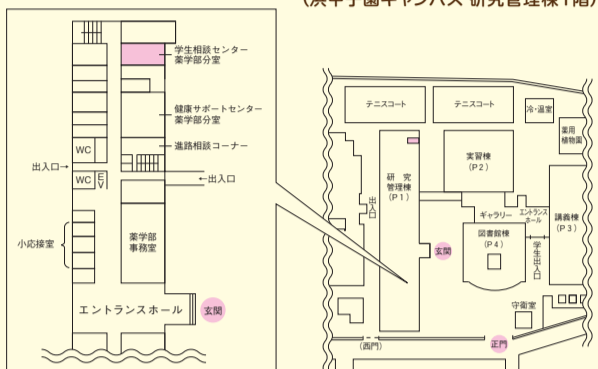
（浜甲子園キャンパス 研究管理棟1階）

学生相談センター
薬学部分室

健康サポートセンター
薬学部分室

進路相談コーナー

WC
出入口
WC
EV
出入口

小応接室

薬学部
事務室

エントランスホール
玄関

テニスコート
テニスコート
冷・温室
薬用植物園

研究管理棟
（P1）
出入口

実習棟
（P2）

ギャラリー
エントランスホール
講義棟
（P3）

図書館棟
（P4）
学生出入口

玄関

守衛室

（西門）
正門